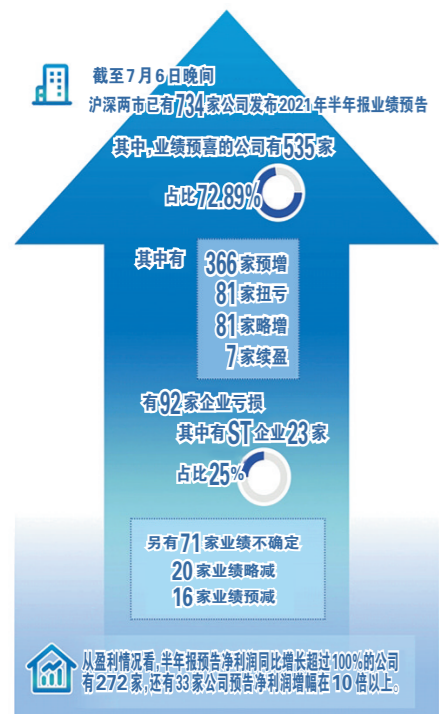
截至7月6日晚间

沪深两市已有734家公司发布2021年半年报业绩预告

其中,业绩预喜的公司有535家

占比72.89%

其中有

366家预增

81家扭亏

81家略增

7家续盈

有92家企业亏损

其中有ST企业23家

占比25%

另有71家业绩不确定

20家业绩略减

16家业绩预减

从盈利情况看,半年报预告净利润同比增长超过100%的公司有272家,还有33家公司预告净利润增幅在10倍以上。